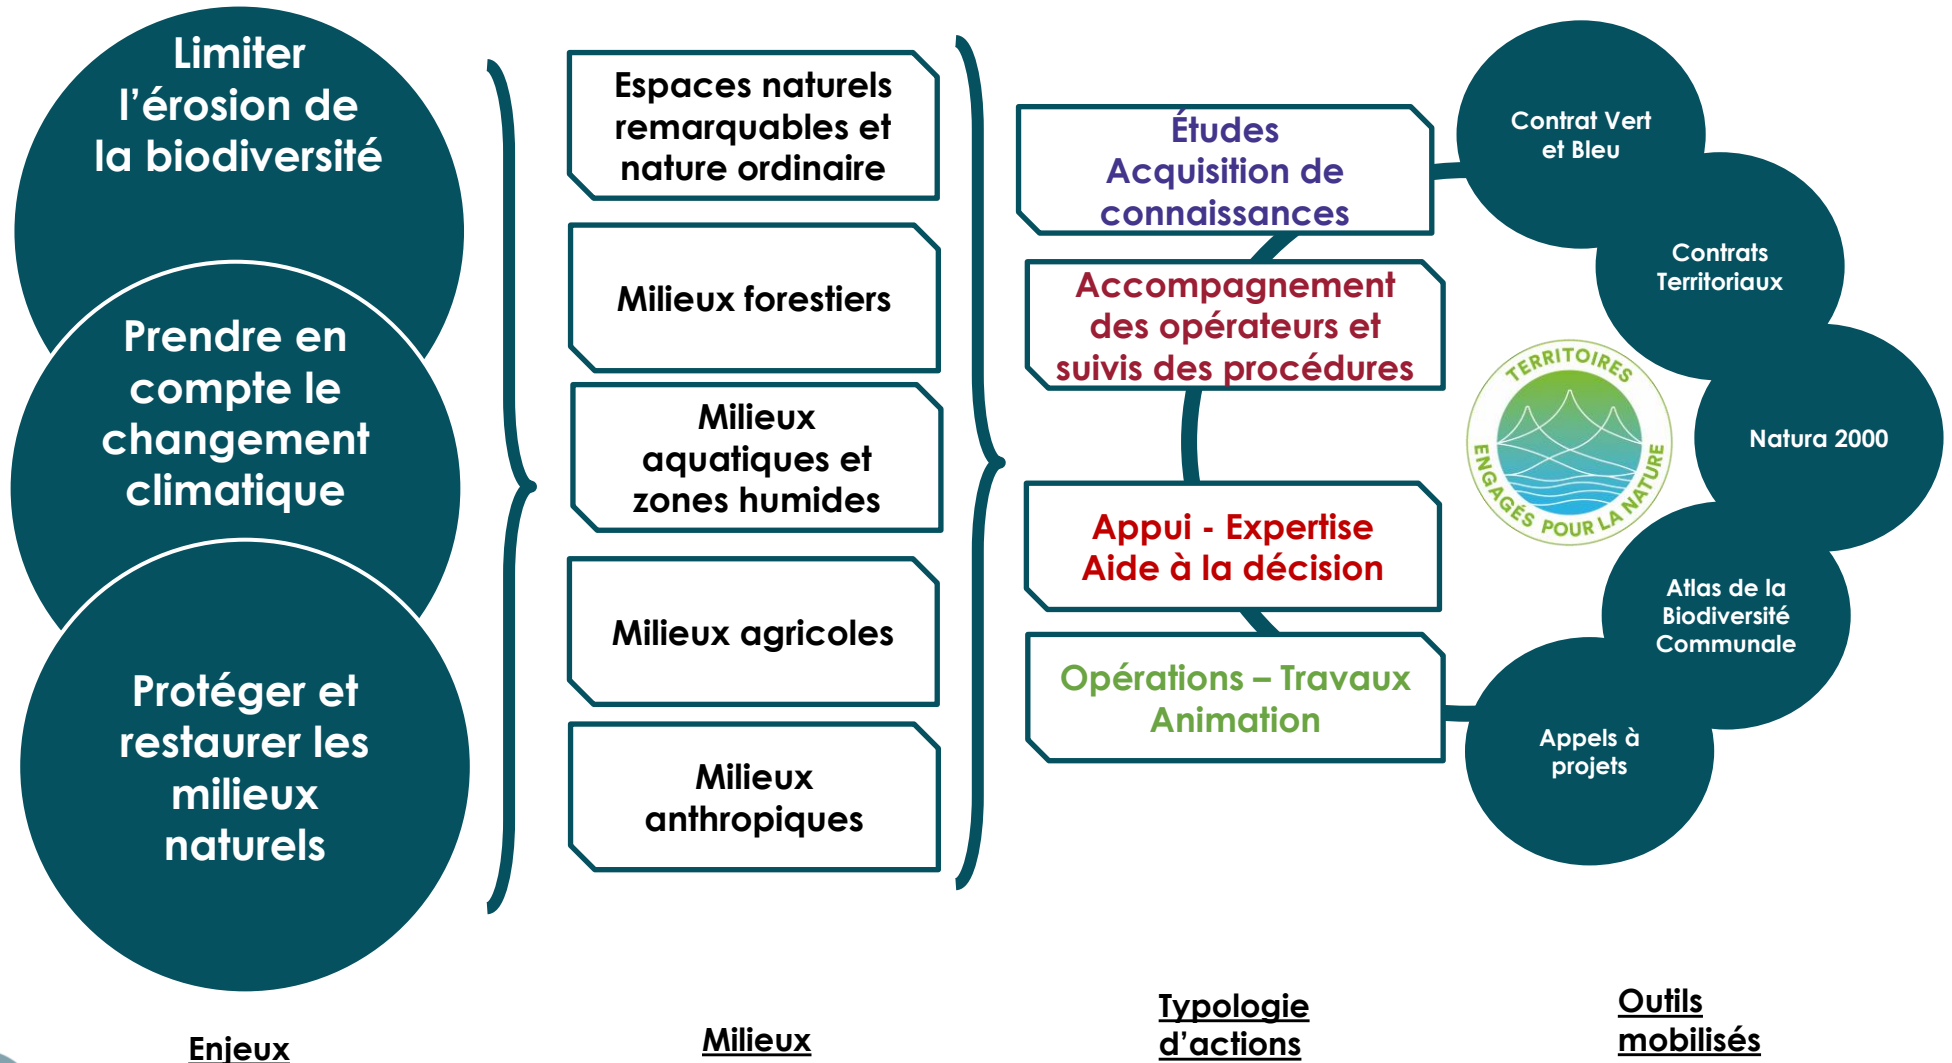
Limiter l'érosion de la biodiversité

Prendre en compte le changement climatique

Protéger et restaurer les milieux naturels

Espaces naturels remarquables et nature ordinaire

Milieux forestiers

Milieux aquatiques et zones humides

Milieux agricoles

Milieux anthropiques

Études Acquisition de connaissances

Accompagnement des opérateurs et suivis des procédures

Appui - Expertise Aide à la décision

Opérations – Travaux Animation

Contrat Vert et Bleu

Contrats Territoriaux

TERRITOIRES ENGAGÉS POUR LA NATURE

Natura 2000

Atlas de la Biodiversité Communale

Appels à projets

Enjeux

Milieux

Typologie d'actions

Outils mobilisés